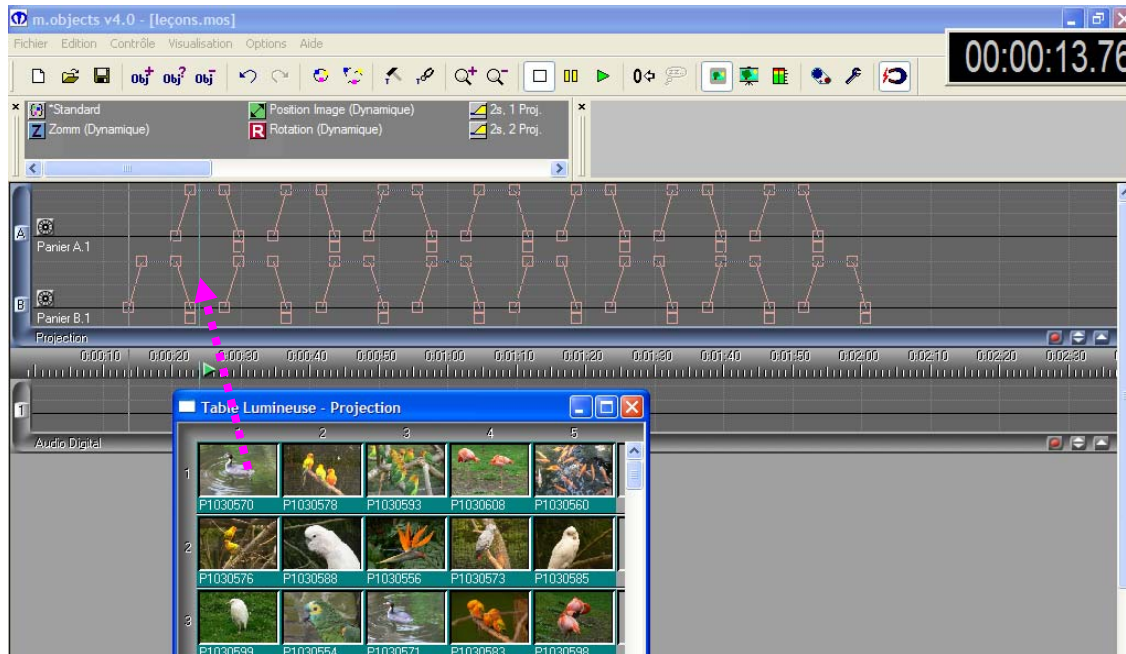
m.objects v4.0 - [leçons.mos]

Fichier Edition Contrôle Visualisation Options Aide

00:00:13.76

obj obj? obj

*Standard
Zomm (Dynamique)
Position Image (Dynamique)
Rotation (Dynamique)
2s, 1 Proj.
2s, 2 Proj.

A
Panier A.1
B
Panier B.1
Projection

0:00:10 0:00:20 0:00:30 0:00:40 0:00:50 0:01:00 0:01:10 0:01:20 0:01:30 0:01:40 0:01:50 0:02:00 0:02:10 0:02:20 0:02:30

1
Audio Digital

Table Lumineuse - Projection

| | 1 | 2 | 3 | 4 | 5 |
|---|---|---|---|---|---|
| 1 | P1030570 | P1030578 | P1030593 | P1030608 | P1030560 |
| 2 | P1030576 | P1030588 | P1030556 | P1030573 | P1030585 |
| 3 | P1030599 | P1030554 | P1030571 | P1030583 | P1030598 |